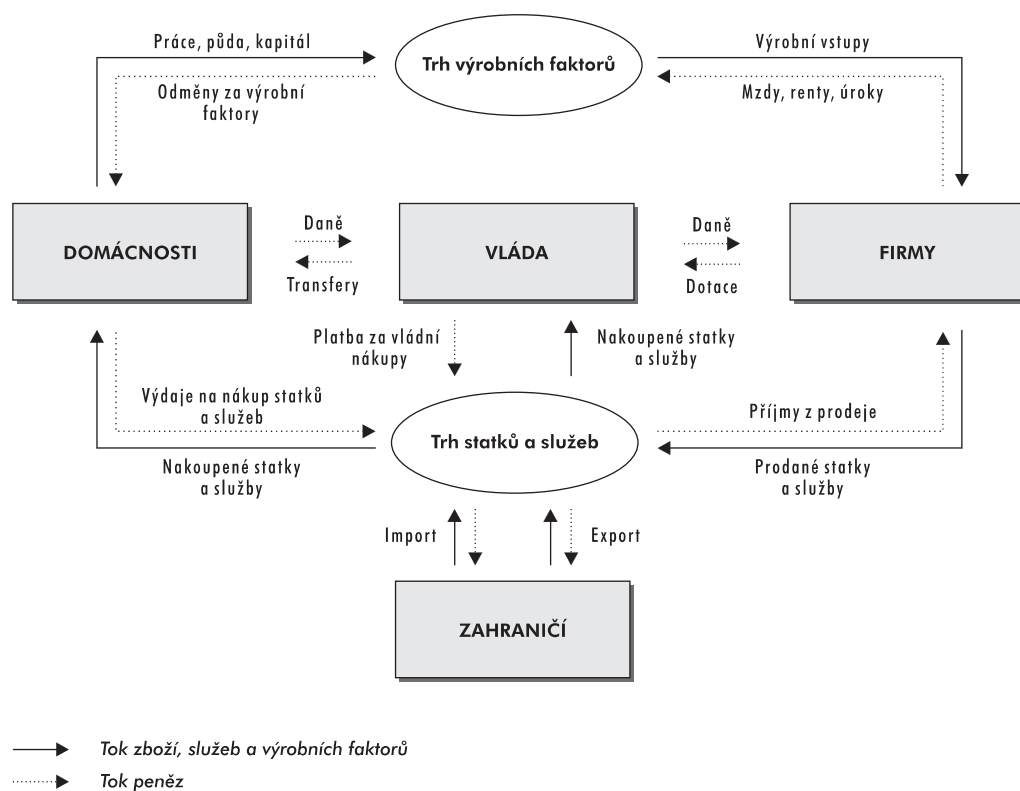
Práce, půda, kapitál

Trh výrobních faktorů

Výrobní vstupy

Odměny za výrobní faktory

Mzdy, renty, úroky

DOMÁCNOSTI

Daně

Transfery

VLÁDA

Daně

Dotace

FIRMY

Platba za vládní nákupy

Nakoupené statky a služby

Výdaje na nákup statků a služeb

Trh statků a služeb

Příjmy z prodeje

Nakoupené statky a služby

Prodané statky a služby

Import

Export

ZAHRANIČÍ

Tok zboží, služeb a výrobních faktorů

Tok peněz